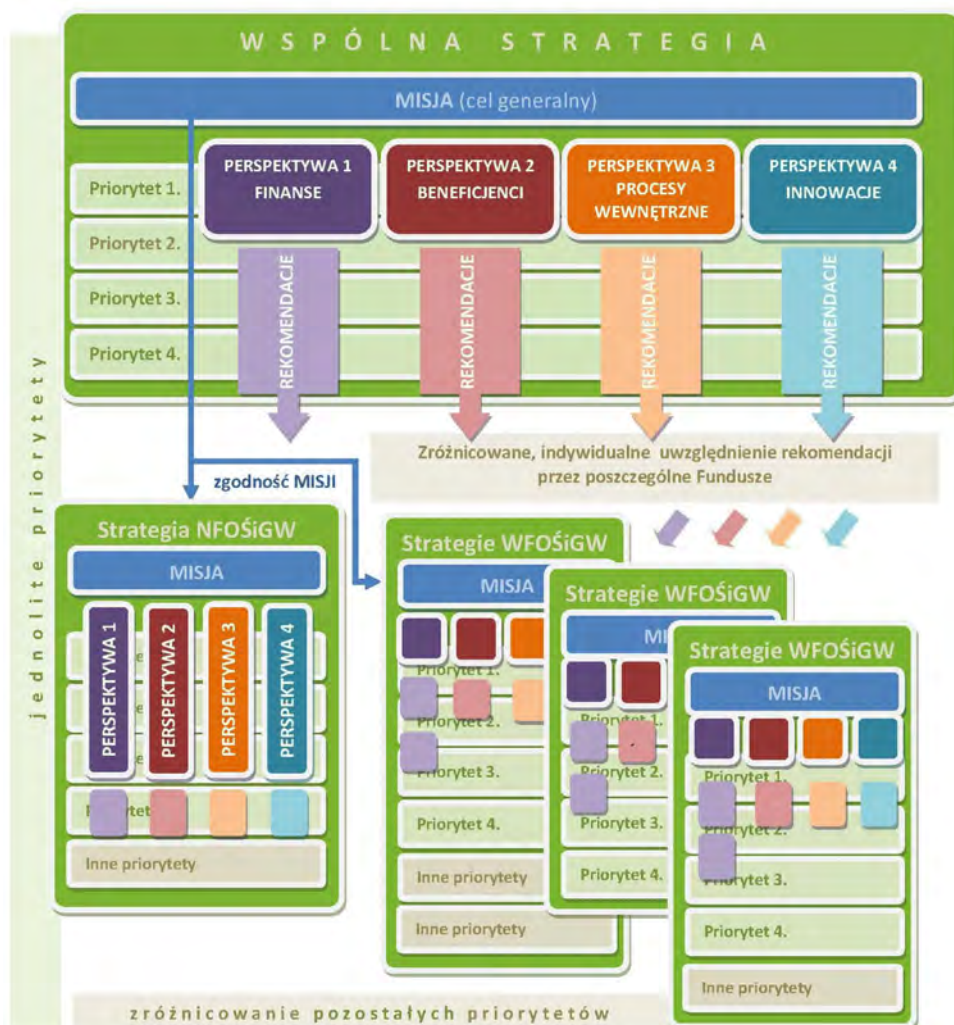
jednolite priorytety

WSPÓLNA STRATEGIA

MISJA (cel generalny)

Priorytet 1.
Priorytet 2.
Priorytet 3.
Priorytet 4.

PERSPEKTYWA 1 FINANSE

PERSPEKTYWA 2 BENEFICJENCI

PERSPEKTYWA 3 PROCESY WEWNĘTRZNE

PERSPEKTYWA 4 INNOWACJE

REKOMENDACJE
REKOMENDACJE
REKOMENDACJE
REKOMENDACJE

zgodność MISJI

Zróżnicowane, indywidualne uwzględnienie rekomendacji przez poszczególne Fundusze

Strategia NFOŚiGW

MISJA

PERSPEKTYWA 1
PERSPEKTYWA 2
PERSPEKTYWA 3
PERSPEKTYWA 4

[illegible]tet

Inne priorytety

Strategie WFOŚiGW

MISJA

Priorytet 1.
Priorytet 2.
Priorytet 3.
Priorytet 4.
Inne priorytety

Strategie WFOŚiGW

MI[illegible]

Priorytet 1.
Priorytet 2.
Priorytet 3.
Priorytet 4.

Strategie WFOŚiGW

MISJA

Priorytet 1.
Priorytet 2.
Priorytet 3.
Priorytet 4.
Inne priorytety

zróżnicowanie pozostałych priorytetów